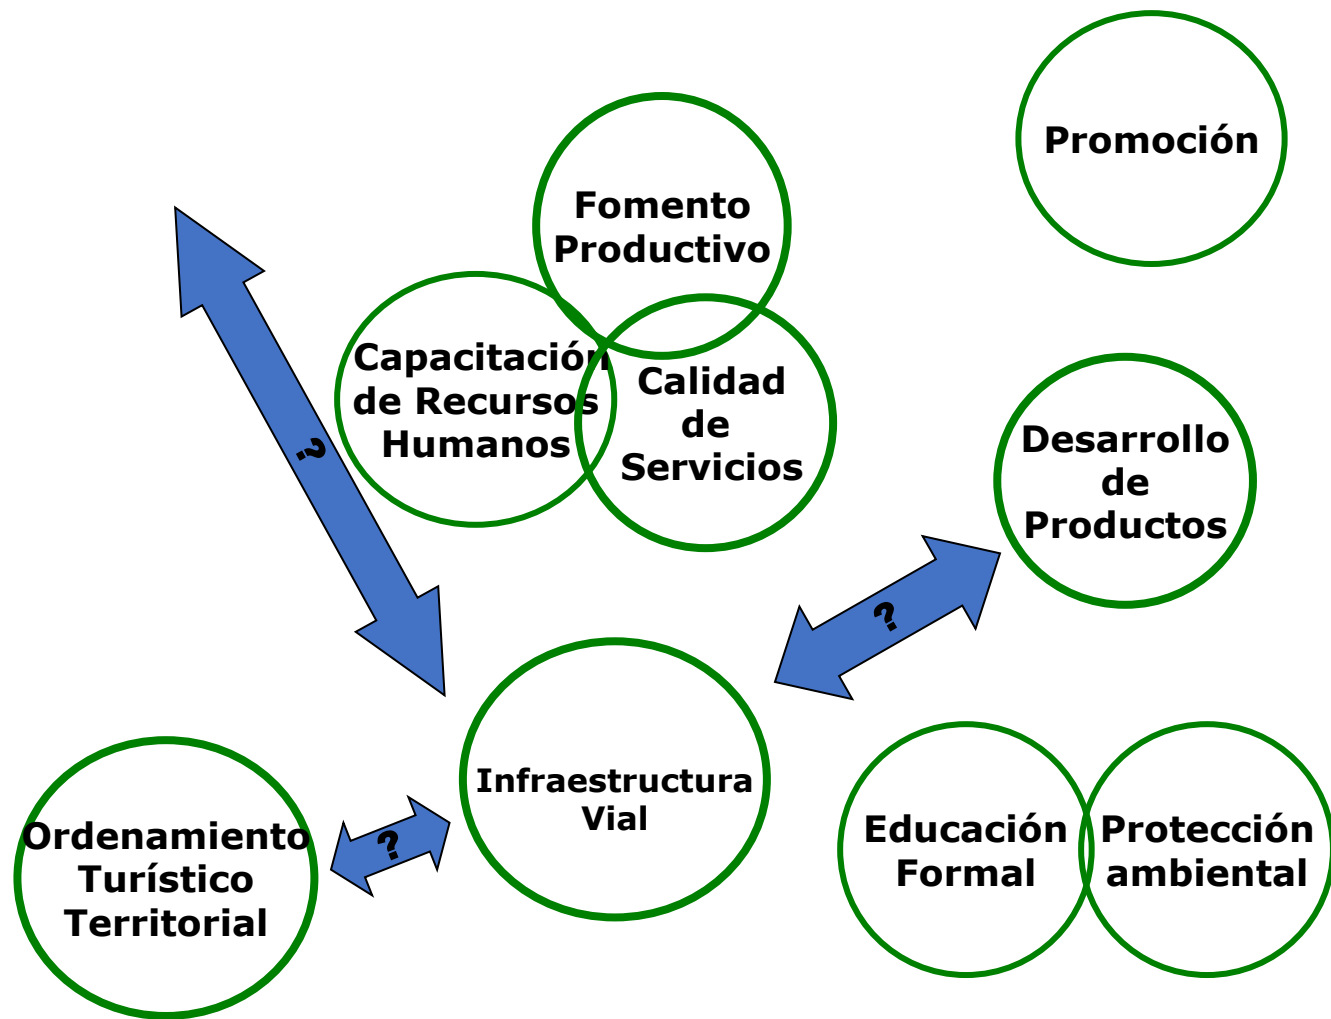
Promoción

Fomento Productivo

Capacitación de Recursos Humanos

Calidad de Servicios

¿

Desarrollo de Productos

?

Infraestructura Vial

?

Ordenamiento Turístico Territorial

Educación Formal

Protección ambiental